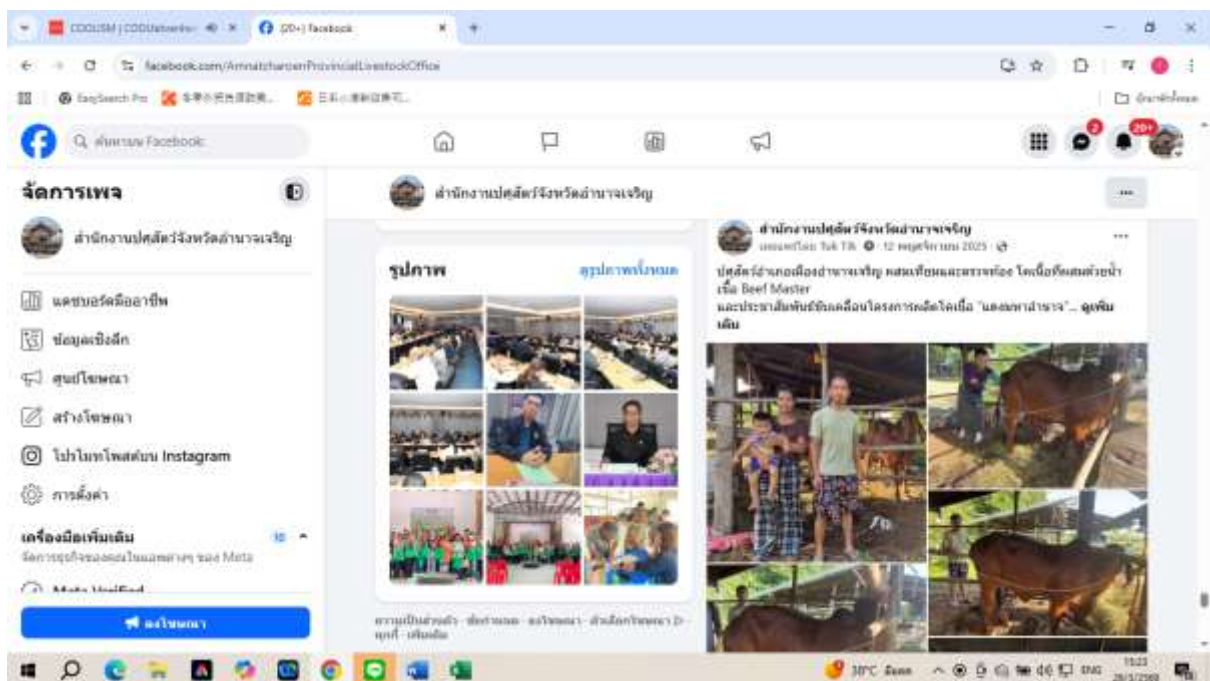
CODUSM | CODUatwork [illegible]
(20+) Facebook
facebook.com/AmnatcharoenProvincialLivestockOffice
EasySearch Pro
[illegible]
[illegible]
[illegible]

ค้นหาบน Facebook
20+

จัดการเพจ
สำนักงานปศุสัตว์จังหวัดอำนาจเจริญ
แดชบอร์ดมืออาชีพ
ข้อมูลเชิงลึก
ศูนย์โฆษณา
สร้างโฆษณา
โปรโมทโพสต์บน Instagram
การตั้งค่า
เครื่องมือเพิ่มเติม
จัดการธุรกิจของคุณในแอพต่างๆ ของ Meta
Meta Verified
ลงโฆษณา

สำนักงานปศุสัตว์จังหวัดอำนาจเจริญ

รูปภาพ
ดูรูปภาพทั้งหมด

ความเป็นส่วนตัว · ข้อกำหนด · ลงโฆษณา · ตัวเลือกโฆษณา · คุกกี้ · เพิ่มเติม

สำนักงานปศุสัตว์จังหวัดอำนาจเจริญ
เผยแพร่โดย Tuk Tik · 12 พฤศจิกายน 2025 ·
ปศุสัตว์อำเภอเมืองอำนาจเจริญ ลงพื้นที่เยี่ยมและตรวจท้อง โคเนื้อที่ผสมด้วยน้ำเชื้อ Beef Master
และประชาสัมพันธ์ขับเคลื่อนโครงการผลิตโคเนื้อ "แดงมหาอำนาจ"... ดูเพิ่มเติม

30°C มีแดด ENG 11:23 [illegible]